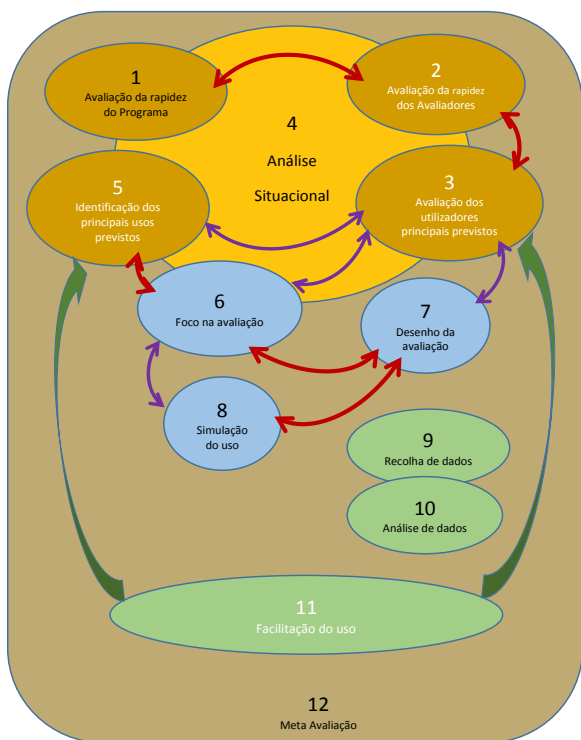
1
Avaliação da rapidez do Programa

2
Avaliação da rapidez dos Avaliadores

4
Análise
Situacional

5
Identificação dos principais usos previstos

3
Avaliação dos utilizadores principais previstos

6
Foco na avaliação

7
Desenho da avaliação

8
Simulação do uso

9
Recolha de dados

10
Análise de dados

11
Facilitação do uso

12
Meta Avaliação